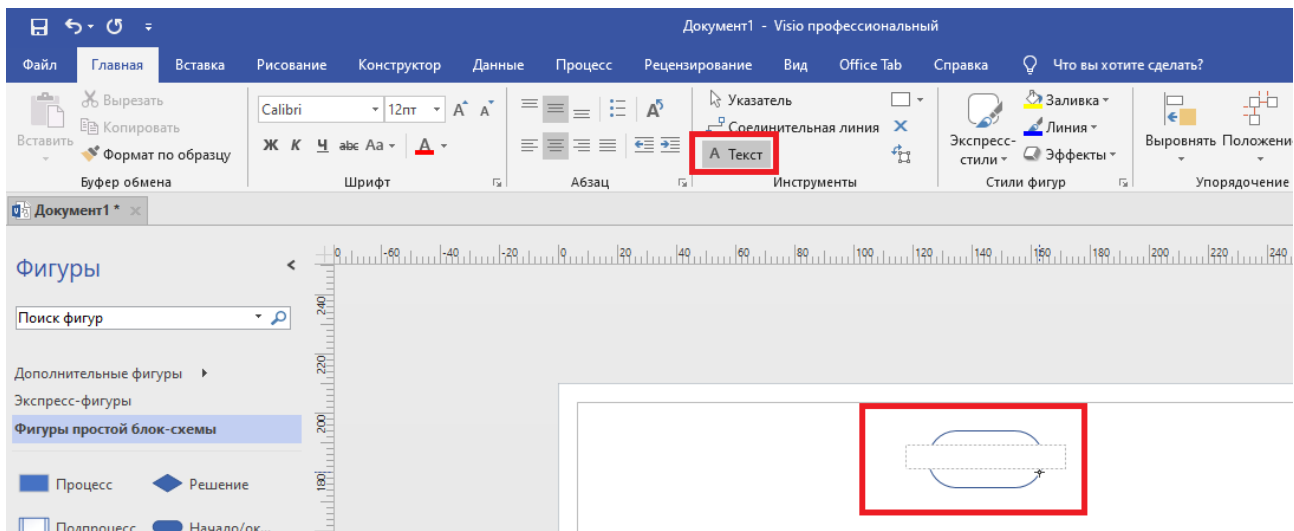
Документ1 - Visio профессиональный

Файл Главная Вставка Рисование Конструктор Данные Процесс Рецензирование Вид Office Tab Справка Что вы хотите сделать?

Вставить
Вырезать
Копировать
Формат по образцу
Буфер обмена

Calibri 12пт
Ж К Ч abc Aa A
Шрифт

Абзац

Указатель
Соединительная линия
A Текст
Инструменты

Экспресс-стили
Заливка
Линия
Эффекты
Стили фигур

Выровнять Положение
Упорядочение

Документ1 *

Фигуры

Поиск фигур

Дополнительные фигуры
Экспресс-фигуры
Фигуры простой блок-схемы

Процесс
Решение
Подпроцесс
Начало/ок...

0 -60 -40 -20 0 20 40 60 80 100 120 140 160 180 200 220 240

240 220 200 180